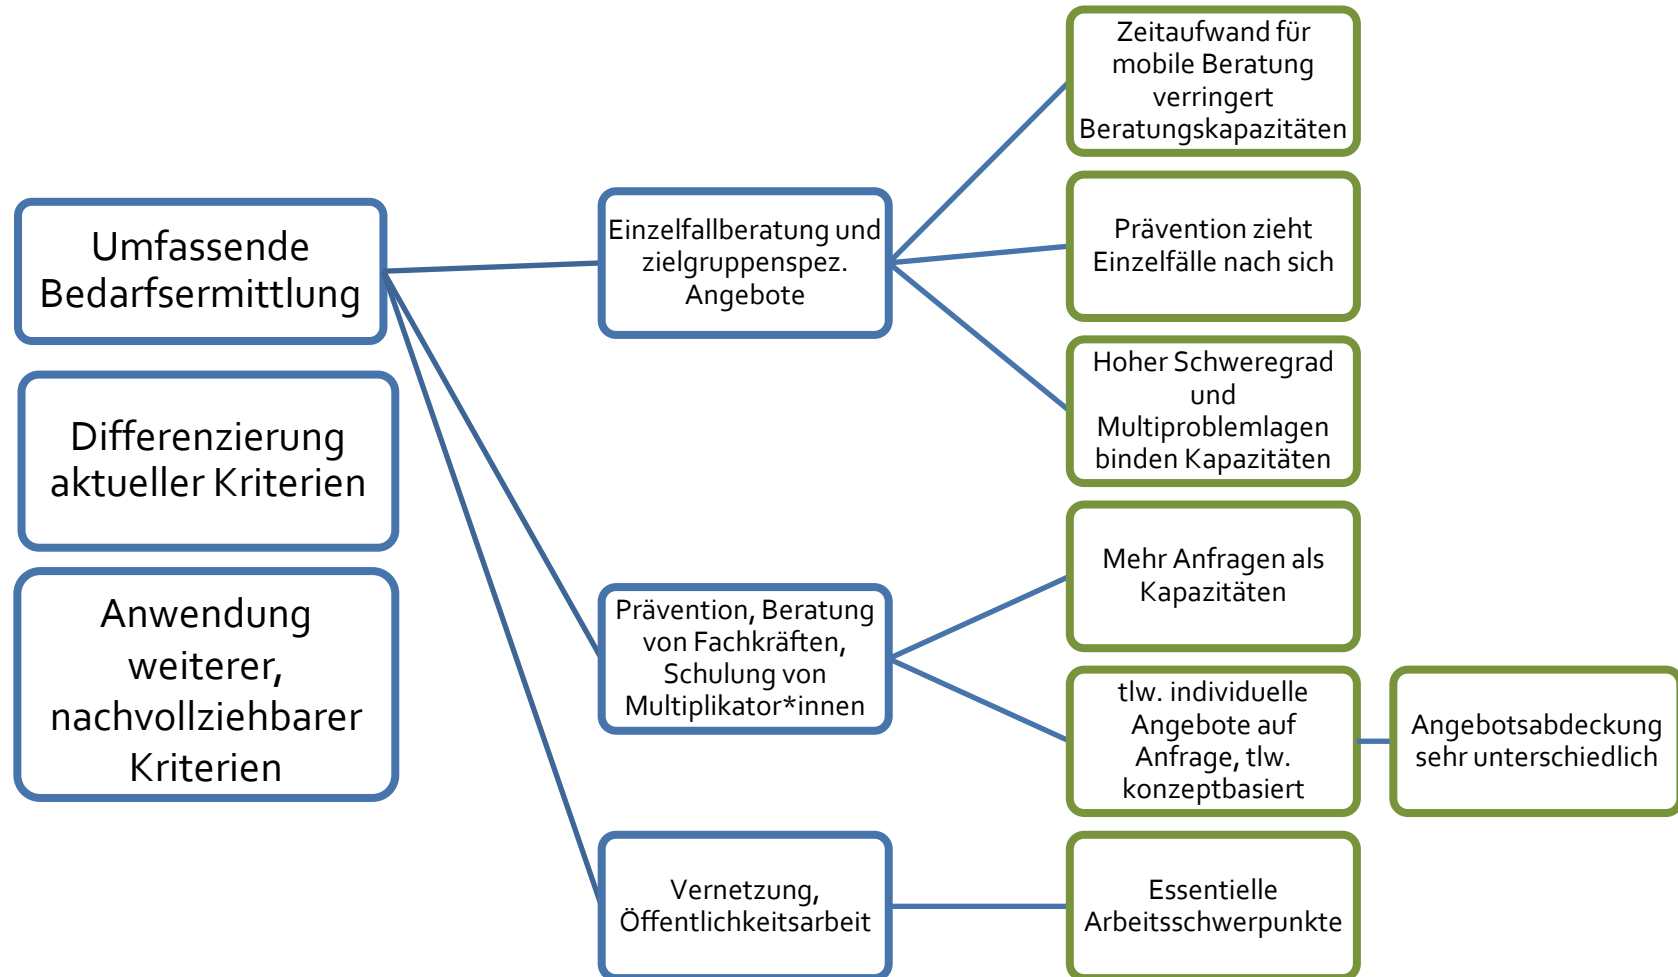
Umfassende Bedarfsermittlung

Differenzierung aktueller Kriterien

Anwendung weiterer, nachvollziehbarer Kriterien

Einzelfallberatung und zielgruppenspez. Angebote

Prävention, Beratung von Fachkräften, Schulung von Multiplikator*innen

Vernetzung, Öffentlichkeitsarbeit

Zeitaufwand für mobile Beratung verringert Beratungskapazitäten

Prävention zieht Einzelfälle nach sich

Hoher Schweregrad und Multiproblemlagen binden Kapazitäten

Mehr Anfragen als Kapazitäten

tlw. individuelle Angebote auf Anfrage, tlw. konzeptbasiert

Angebotsabdeckung sehr unterschiedlich

Essentielle Arbeitsschwerpunkte